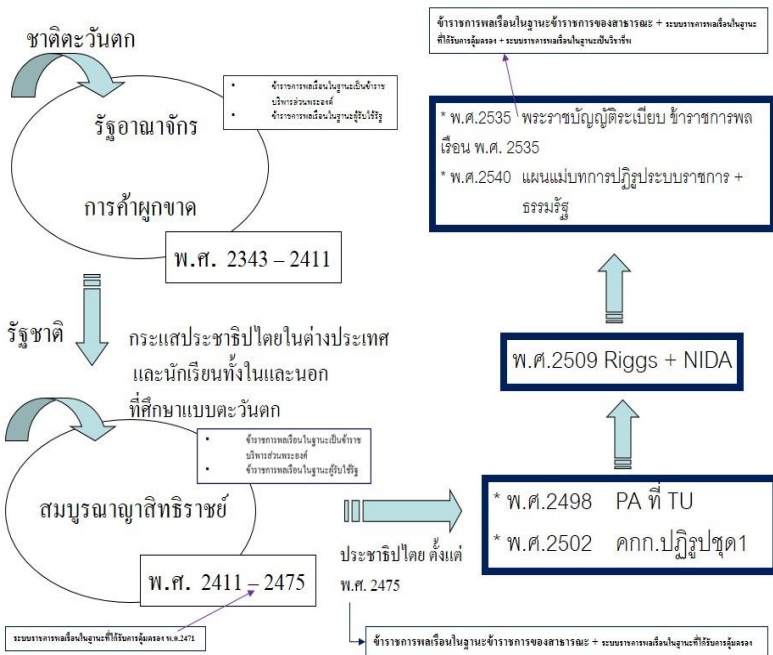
ชาติตะวันตก

รัฐอาณาจักร

การค้าผูกขาด

• ข้าราชการพลเรือนในฐานะเป็นข้าราชบริพารส่วนพระองค์
• ข้าราชการพลเรือนในฐานะผู้รับใช้รัฐ

พ.ศ. 2343 – 2411

รัฐชาติ

กระแสประชาธิปไตยในต่างประเทศ และนักเรียนทั้งในและนอกที่ศึกษาแบบตะวันตก

• ข้าราชการพลเรือนในฐานะเป็นข้าราชบริพารส่วนพระองค์
• ข้าราชการพลเรือนในฐานะผู้รับใช้รัฐ

สมบูรณาญาสิทธิราชย์

พ.ศ. 2411 – 2475

ระบบราชการพลเรือนในฐานะที่ได้รับการคุ้มครอง พ.ศ.2471

ประชาธิปไตย ตั้งแต่ พ.ศ. 2475

ข้าราชการพลเรือนในฐานะข้าราชการของสาธารณะ + ระบบราชการพลเรือนในฐานะที่ได้รับการคุ้มครอง

* พ.ศ.2498 PA ที่ TU
* พ.ศ.2502 คกก.ปฏิรูปชุด1

พ.ศ.2509 Riggs + NIDA

* พ.ศ.2535 พระราชบัญญัติระเบียบ ข้าราชการพลเรือน พ.ศ. 2535
* พ.ศ.2540 แผนแม่บทการปฏิรูประบบราชการ + ธรรมรัฐ

ข้าราชการพลเรือนในฐานะข้าราชการของสาธารณะ + ระบบราชการพลเรือนในฐานะที่ได้รับการคุ้มครอง + ระบบราชการพลเรือนในฐานะเป็นวิชาชีพ